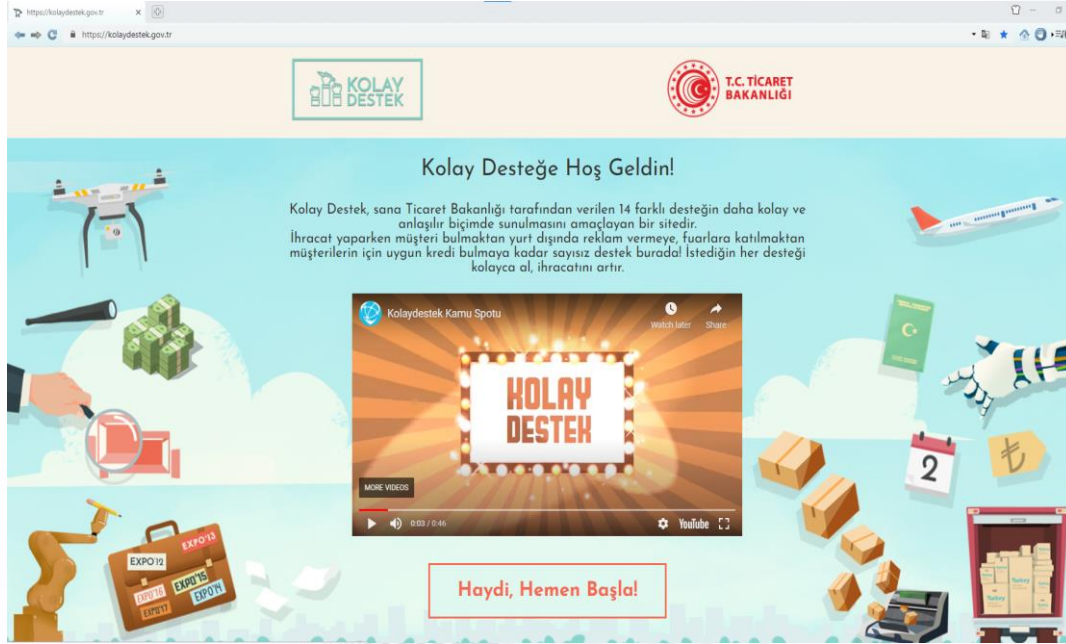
https://kolaydestek.gov.tr

https://kolaydestek.gov.tr

KOLAY DESTEK

T.C. TİCARET BAKANLIĞI

Kolay Desteğe Hoş Geldin!

Kolay Destek, sana Ticaret Bakanlığı tarafından verilen 14 farklı desteğin daha kolay ve anlaşılır biçimde sunulmasını amaçlayan bir sitedir.
İhracat yaparken müşteri bulmaktan yurt dışında reklam vermeye, fuarlara katılmaktan müşterilerin için uygun kredi bulmaya kadar sayısız destek burada! İstediğin her desteği kolayca al, ihracatını artır.

Kolaydestek Kamu Spotu

Watch later

Share

KOLAY DESTEK

MORE VIDEOS

0:03 / 0:46

YouTube

EXPO'12

EXPO'13

EXPO'15

EXPO'16

EXPO'14

EXPO'17

2

Turkey

Haydi, Hemen Başla!